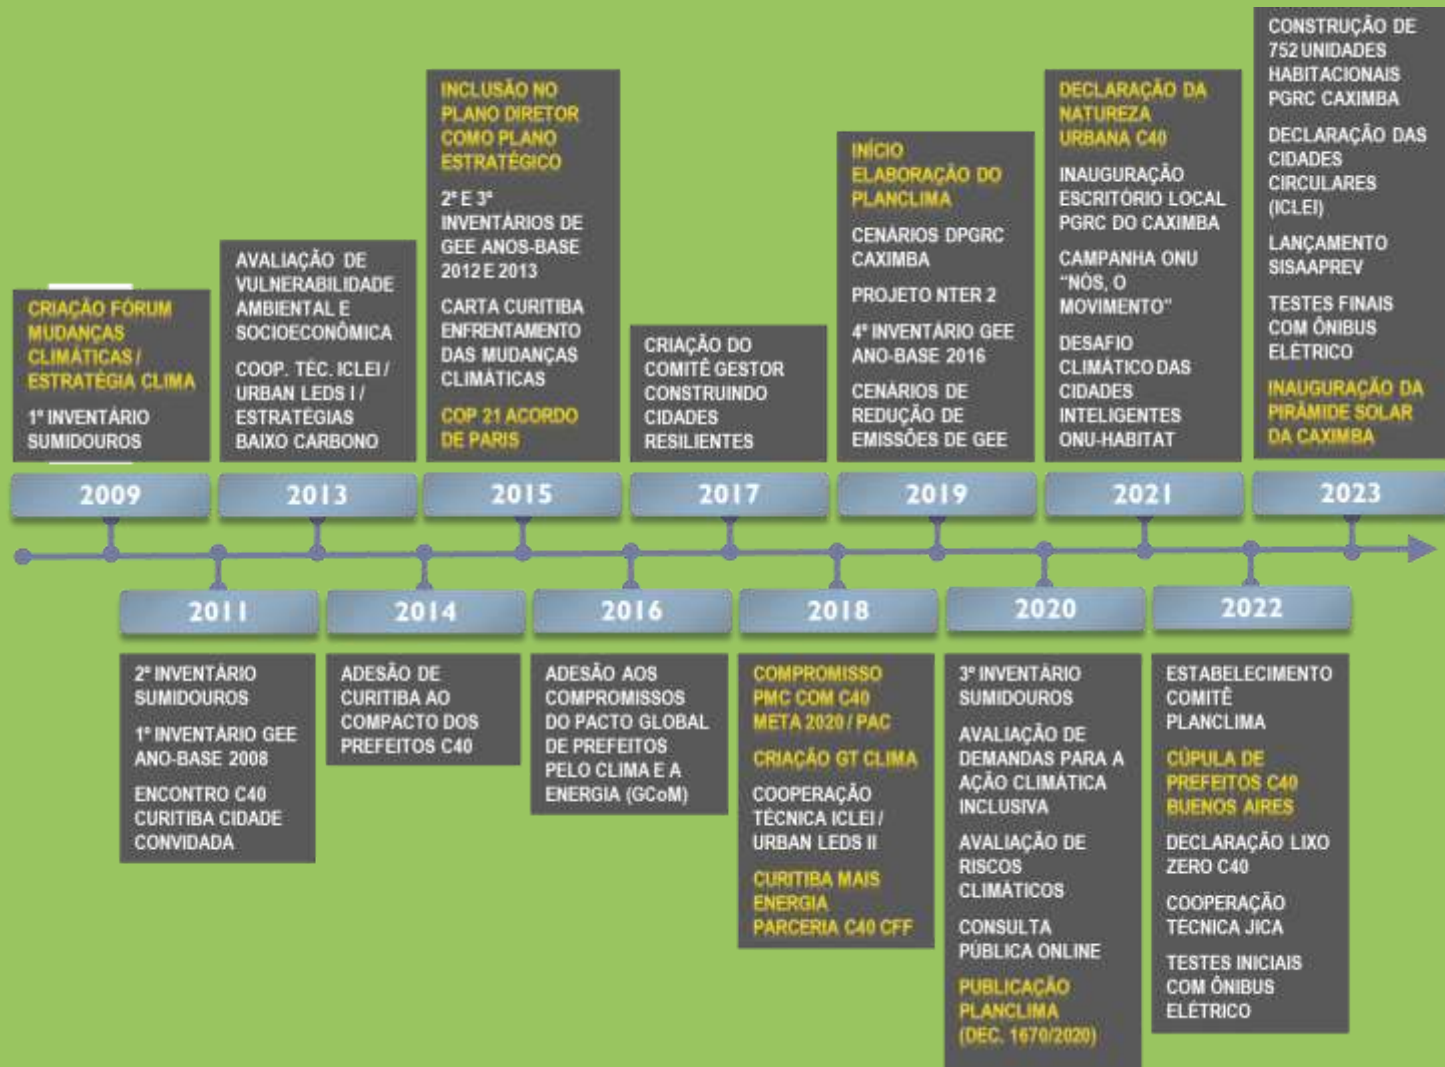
CRIAÇÃO FÓRUM MUDANÇAS CLIMÁTICAS / ESTRATÉGIA CLIMA

1º INVENTÁRIO SUMIDOUROS

2009

AVALIAÇÃO DE VULNERABILIDADE AMBIENTAL E SOCIOECONÔMICA

COOP. TÉC. ICLEI / URBAN LEDS I / ESTRATÉGIAS BAIXO CARBONO

2013

INCLUSÃO NO PLANO DIRETOR COMO PLANO ESTRATÉGICO

2º E 3º INVENTÁRIOS DE GEE ANOS-BASE 2012 E 2013

CARTA CURITIBA ENFRENTAMENTO DAS MUDANÇAS CLIMÁTICAS

COP 21 ACORDO DE PARIS

2015

CRIAÇÃO DO COMITÊ GESTOR CONSTRUINDO CIDADES RESILIENTES

2017

INÍCIO ELABORAÇÃO DO PLANCLIMA

CENÁRIOS DPGRC CAXIMBA

PROJETO NTER 2

4º INVENTÁRIO GEE ANO-BASE 2016

CENÁRIOS DE REDUÇÃO DE EMISSÕES DE GEE

2019

DECLARAÇÃO DA NATUREZA URBANA C40

INAUGURAÇÃO ESCRITÓRIO LOCAL PGRC DO CAXIMBA

CAMPANHA ONU "NÓS, O MOVIMENTO"

DESAFIO CLIMÁTICO DAS CIDADES INTELIGENTES ONU-HABITAT

2021

CONSTRUÇÃO DE 752 UNIDADES HABITACIONAIS PGRC CAXIMBA

DECLARAÇÃO DAS CIDADES CIRCULARES (ICLEI)

LANÇAMENTO SISAAPREV

TESTES FINAIS COM ÔNIBUS ELÉTRICO

INAUGURAÇÃO DA PIRÂMIDE SOLAR DA CAXIMBA

2023

2011

2º INVENTÁRIO SUMIDOUROS

1º INVENTÁRIO GEE ANO-BASE 2008

ENCONTRO C40 CURITIBA CIDADE CONVIDADA

2014

ADESÃO DE CURITIBA AO COMPACTO DOS PREFEITOS C40

2016

ADESÃO AOS COMPROMISSOS DO PACTO GLOBAL DE PREFEITOS PELO CLIMA E A ENERGIA (GCoM)

2018

COMPROMISSO PMC COM C40 META 2020 / PAC

CRIAÇÃO GT CLIMA

COOPERAÇÃO TÉCNICA ICLEI / URBAN LEDS II

CURITIBA MAIS ENERGIA PARCERIA C40 CFF

2020

3º INVENTÁRIO SUMIDOUROS

AVALIAÇÃO DE DEMANDAS PARA A AÇÃO CLIMÁTICA INCLUSIVA

AVALIAÇÃO DE RISCOS CLIMÁTICOS

CONSULTA PÚBLICA ONLINE

PUBLICAÇÃO PLANCLIMA (DEC. 1670/2020)

2022

ESTABELECIMENTO COMITÊ PLANCLIMA

CÚPULA DE PREFEITOS C40 BUENOS AIRES

DECLARAÇÃO LIXO ZERO C40

COOPERAÇÃO TÉCNICA JICA

TESTES INICIAIS COM ÔNIBUS ELÉTRICO